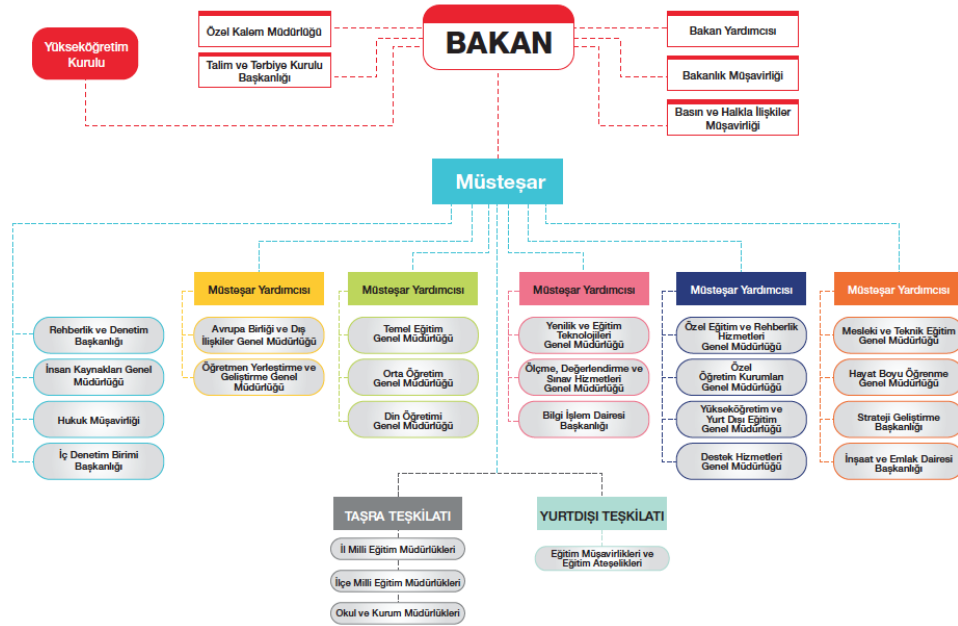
Yükseköğretim Kurulu

Özel Kalem Müdürlüğü

Talim ve Terbiye Kurulu Başkanlığı

BAKAN

Bakan Yardımcısı

Bakanlık Müşavirliği

Basın ve Halkla İlişkiler Müşavirliği

Müsteşar

Rehberlik ve Denetim Başkanlığı

İnsan Kaynakları Genel Müdürlüğü

Hukuk Müşavirliği

İç Denetim Birimi Başkanlığı

Müsteşar Yardımcısı

Avrupa Birliği ve Dış İlişkiler Genel Müdürlüğü

Öğretmen Yetiştirme ve Geliştirme Genel Müdürlüğü

Müsteşar Yardımcısı

Temel Eğitim Genel Müdürlüğü

Orta Öğretim Genel Müdürlüğü

Din Öğretimi Genel Müdürlüğü

Müsteşar Yardımcısı

Yenilik ve Eğitim Teknolojileri Genel Müdürlüğü

Ölçme, Değerlendirme ve Sınav Hizmetleri Genel Müdürlüğü

Bilgi İşlem Dairesi Başkanlığı

Müsteşar Yardımcısı

Özel Eğitim ve Rehberlik Hizmetleri Genel Müdürlüğü

Özel Öğretim Kurumları Genel Müdürlüğü

Yükseköğretim ve Yurt Dışı Eğitim Genel Müdürlüğü

Destek Hizmetleri Genel Müdürlüğü

Müsteşar Yardımcısı

Mesleki ve Teknik Eğitim Genel Müdürlüğü

Hayat Boyu Öğrenme Genel Müdürlüğü

Strateji Geliştirme Başkanlığı

İnşaat ve Emlak Dairesi Başkanlığı

TAŞRA TEŞKİLATI

İl Milli Eğitim Müdürlükleri

İlçe Milli Eğitim Müdürlükleri

Okul ve Kurum Müdürlükleri

YURTDIŞI TEŞKİLATI

Eğitim Müşavirlikleri ve Eğitim Ateşelikleri